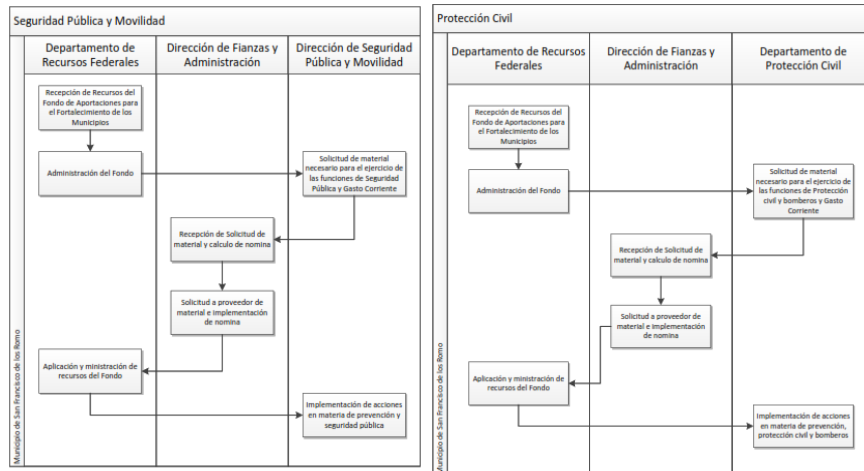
Seguridad Pública y Movilidad

Municipio de San Francisco de los Romo

Departamento de Recursos Federales

Dirección de Fianzas y Administración

Dirección de Seguridad Pública y Movilidad

Recepción de Recursos del Fondo de Aportaciones para el Fortalecimiento de los Municipios

Administración del Fondo

Solicitud de material necesario para el ejercicio de las funciones de Seguridad Pública y Gasto Corriente

Recepción de Solicitud de material y calculo de nomina

Solicitud a proveedor de material e implementación de nomina

Aplicación y ministración de recursos del Fondo

Implementación de acciones en materia de prevención y seguridad pública

Protección Civil

Municipio de San Francisco de los Romo

Departamento de Recursos Federales

Dirección de Fianzas y Administración

Departamento de Protección Civil

Recepción de Recursos del Fondo de Aportaciones para el Fortalecimiento de los Municipios

Administración del Fondo

Solicitud de material necesario para el ejercicio de las funciones de Protección civil y bomberos y Gasto Corriente

Recepción de Solicitud de material y calculo de nomina

Solicitud a proveedor de material e implementación de nomina

Aplicación y ministración de recursos del Fondo

Implementación de acciones en materia de prevención, protección civil y bomberos